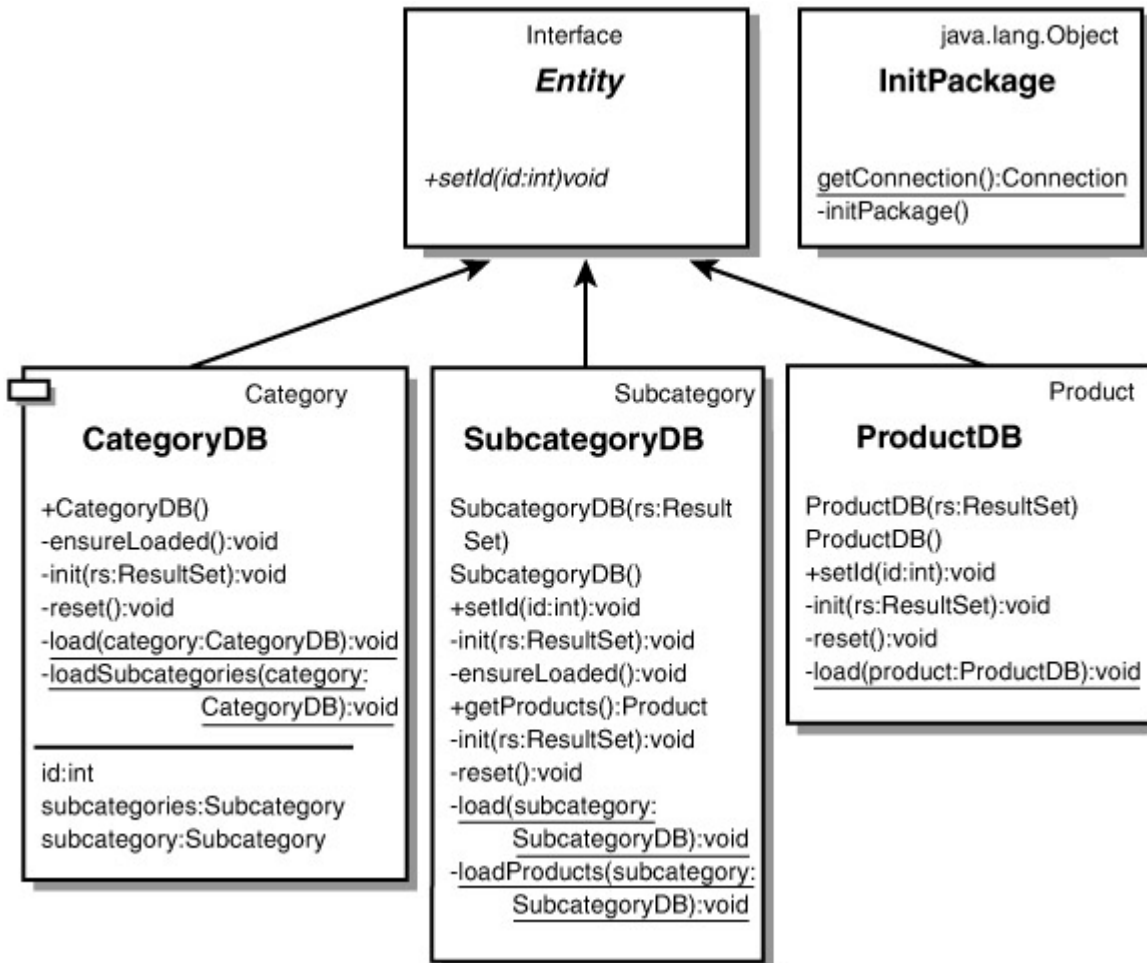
Interface
*Entity*

+setId(id:int)void

java.lang.Object
**InitPackage**

getConnection():Connection
-initPackage()

Category
**CategoryDB**

+CategoryDB()
-ensureLoaded():void
-init(rs:ResultSet):void
-reset():void
-load(category:CategoryDB):void
-loadSubcategories(category:CategoryDB):void

id:int
subcategories:Subcategory
subcategory:Subcategory

Subcategory
**SubcategoryDB**

SubcategoryDB(rs:ResultSet)
SubcategoryDB()
+setId(id:int):void
-init(rs:ResultSet):void
-ensureLoaded():void
+getProducts():Product
-init(rs:ResultSet):void
-reset():void
-load(subcategory:SubcategoryDB):void
-loadProducts(subcategory:SubcategoryDB):void

Product
**ProductDB**

ProductDB(rs:ResultSet)
ProductDB()
+setId(id:int):void
-init(rs:ResultSet):void
-reset():void
-load(product:ProductDB):void